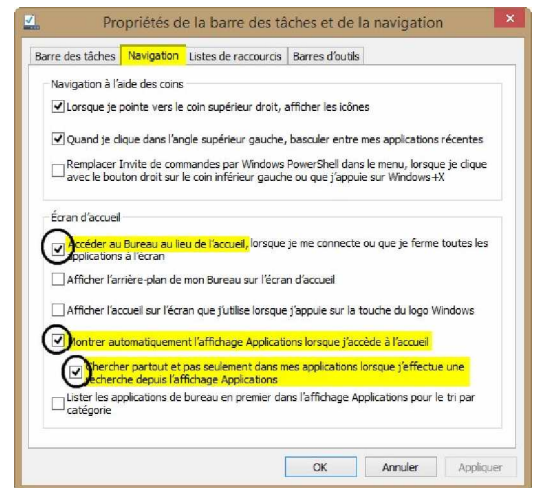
Propriétés de la barre des tâches et de la navigation

Barre des tâches | Navigation | Listes de raccourcis | Barres d'outils

Navigation à l'aide des coins

Lorsque je pointe vers le coin supérieur droit, afficher les icônes

Quand je clique dans l'angle supérieur gauche, basculer entre mes applications récentes

Remplacer Invite de commandes par Windows PowerShell dans le menu, lorsque je clique avec le bouton droit sur le coin inférieur gauche ou que j'appuie sur Windows+X

Écran d'accueil

Accéder au Bureau au lieu de l'accueil, lorsque je me connecte ou que je ferme toutes les applications à l'écran

Afficher l'arrière-plan de mon Bureau sur l'écran d'accueil

Afficher l'accueil sur l'écran que j'utilise lorsque j'appuie sur la touche du logo Windows

Montrer automatiquement l'affichage Applications lorsque j'accède à l'accueil

Rechercher partout et pas seulement dans mes applications lorsque j'effectue une recherche depuis l'affichage Applications

Lister les applications de bureau en premier dans l'affichage Applications pour le tri par catégorie

OK | Annuler | Appliquer